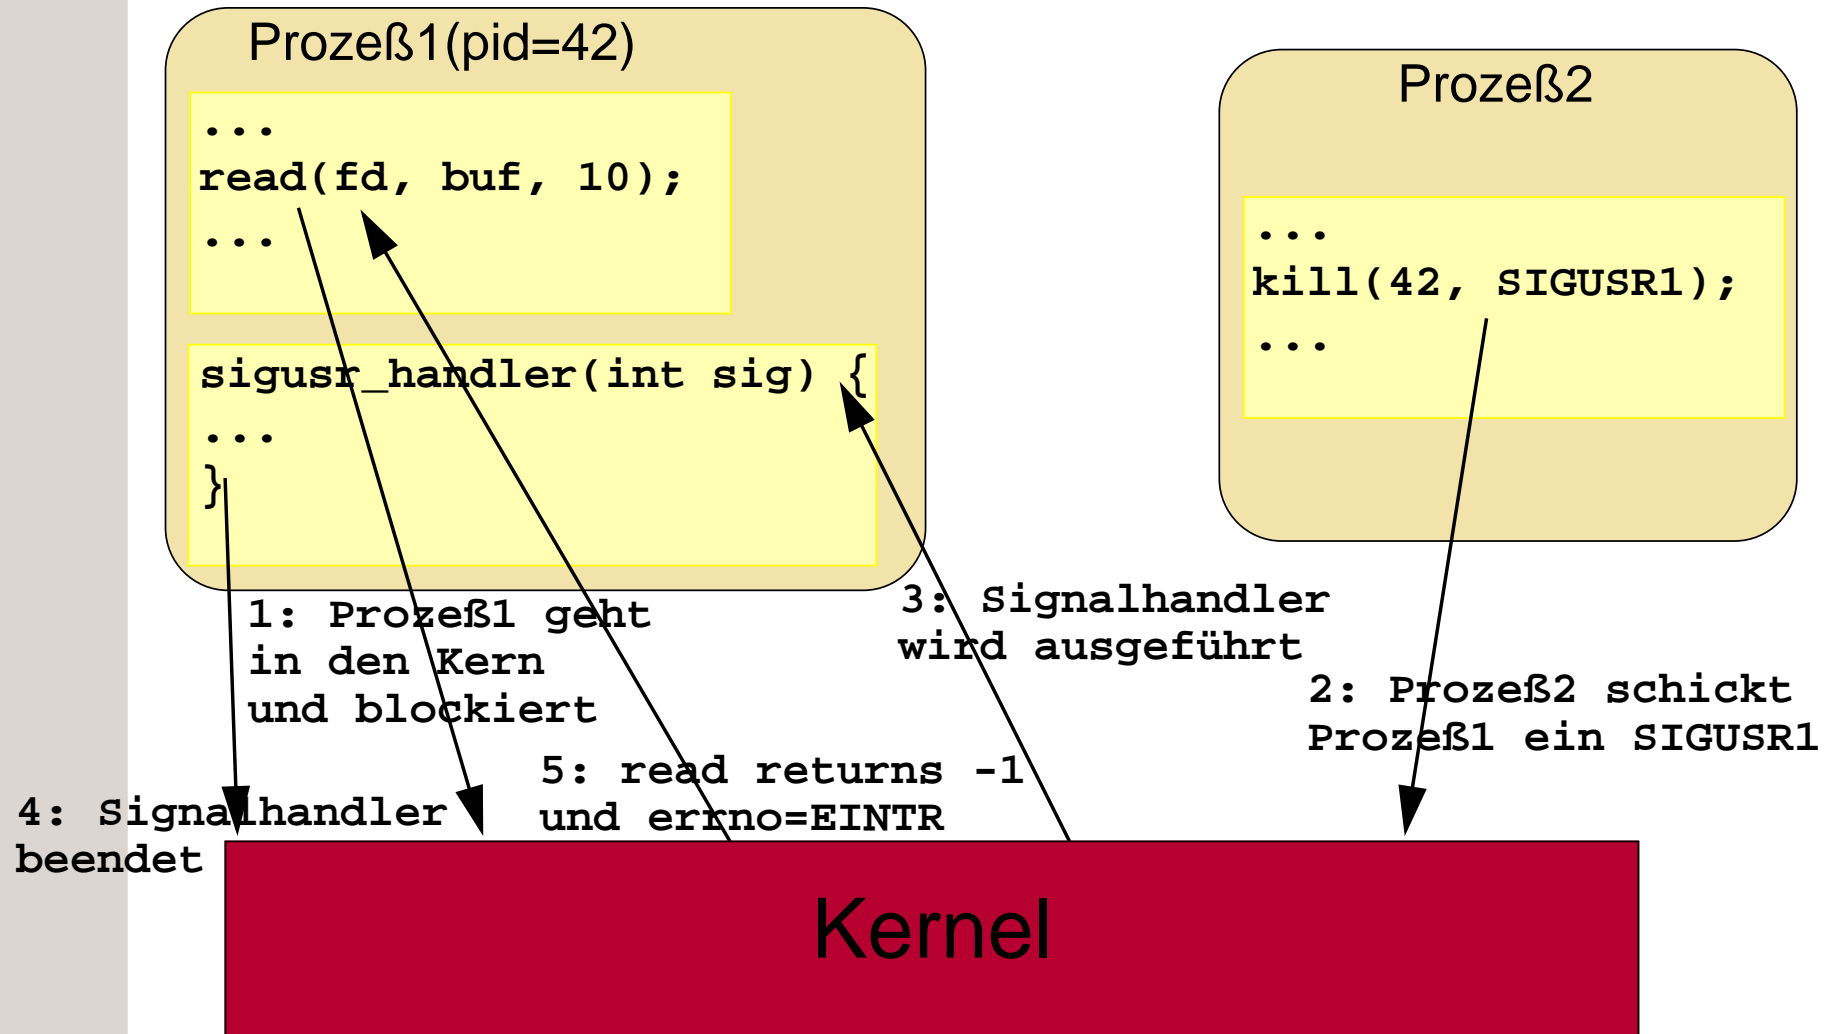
Prozeß1(pid=42)

...
read(fd, buf, 10);
...

sigusr_handler(int sig) {
...
}

Prozeß2

...
kill(42, SIGUSR1);
...

1: Prozeß1 geht in den Kern und blockiert

3: Signalhandler wird ausgeführt

2: Prozeß2 schickt Prozeß1 ein SIGUSR1

5: read returns -1 und errno=EINTR

4: Signalhandler beendet

Kernel